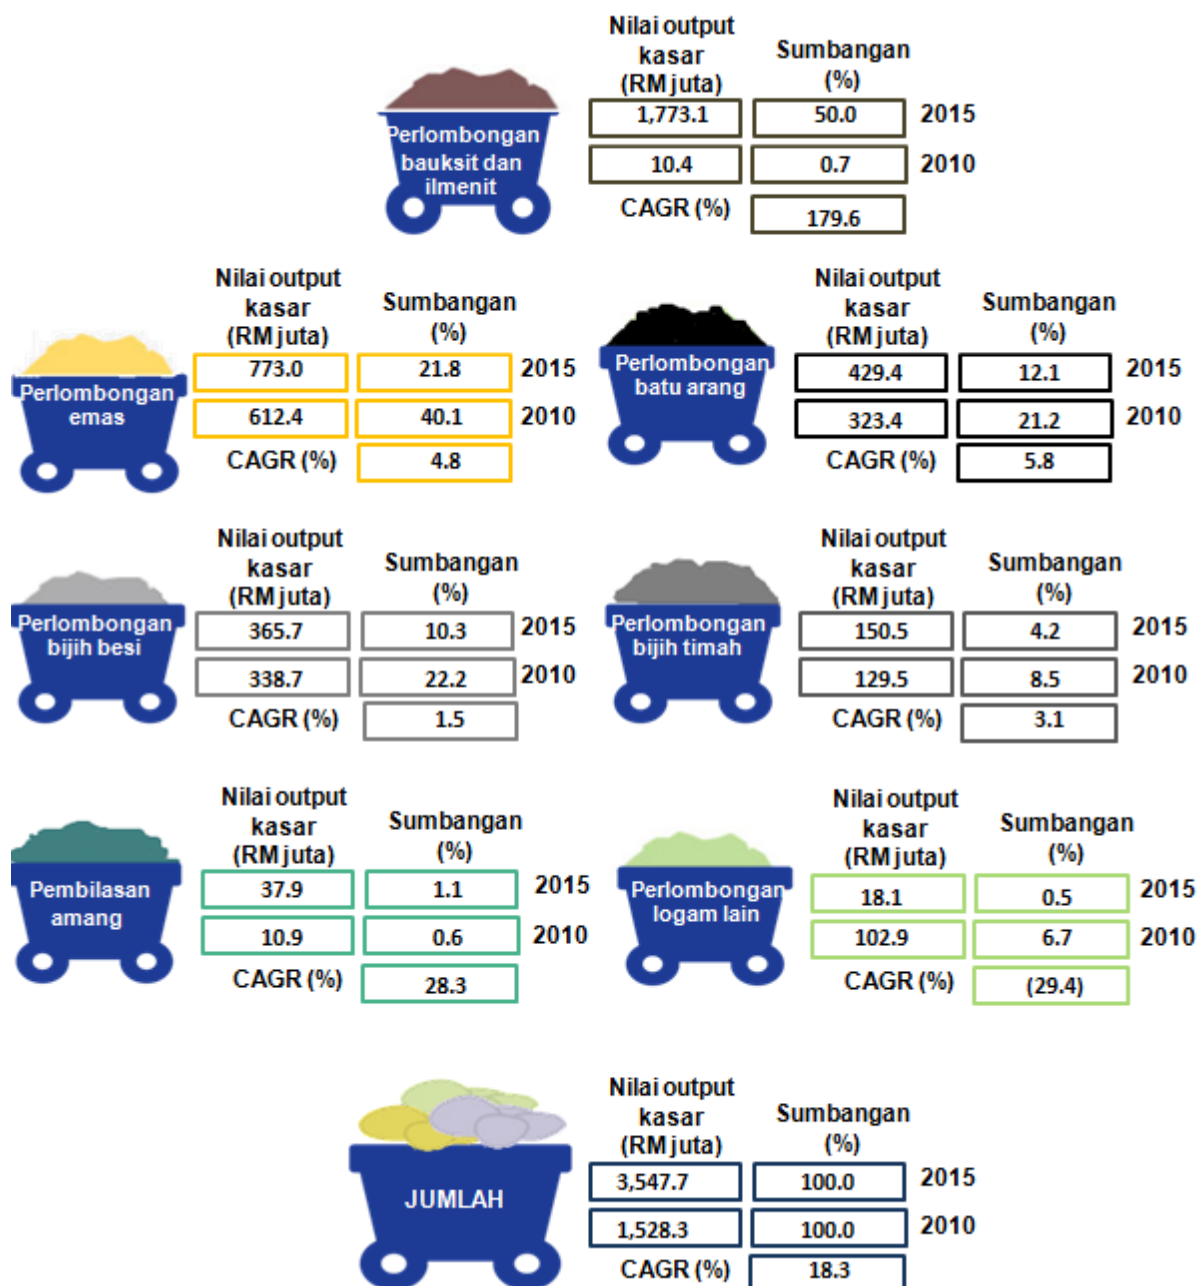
Perlombongan bauksit dan ilmenit

| Nilai output kasar (RM juta) | Sumbangan (%) | |
|---|---|---|
| 1,773.1 | 50.0 | 2015 |
| 10.4 | 0.7 | 2010 |
| CAGR (%) | 179.6 | |

Perlombongan emas

| Nilai output kasar (RM juta) | Sumbangan (%) | |
|---|---|---|
| 773.0 | 21.8 | 2015 |
| 612.4 | 40.1 | 2010 |
| CAGR (%) | 4.8 | |

Perlombongan batu arang

| Nilai output kasar (RM juta) | Sumbangan (%) | |
|---|---|---|
| 429.4 | 12.1 | 2015 |
| 323.4 | 21.2 | 2010 |
| CAGR (%) | 5.8 | |

Perlombongan bijih besi

| Nilai output kasar (RM juta) | Sumbangan (%) | |
|---|---|---|
| 365.7 | 10.3 | 2015 |
| 338.7 | 22.2 | 2010 |
| CAGR (%) | 1.5 | |

Perlombongan bijih timah

| Nilai output kasar (RM juta) | Sumbangan (%) | |
|---|---|---|
| 150.5 | 4.2 | 2015 |
| 129.5 | 8.5 | 2010 |
| CAGR (%) | 3.1 | |

Pembilasan amang

| Nilai output kasar (RM juta) | Sumbangan (%) | |
|---|---|---|
| 37.9 | 1.1 | 2015 |
| 10.9 | 0.6 | 2010 |
| CAGR (%) | 28.3 | |

Perlombongan logam lain

| Nilai output kasar (RM juta) | Sumbangan (%) | |
|---|---|---|
| 18.1 | 0.5 | 2015 |
| 102.9 | 6.7 | 2010 |
| CAGR (%) | (29.4) | |

JUMLAH

| Nilai output kasar (RM juta) | Sumbangan (%) | |
|---|---|---|
| 3,547.7 | 100.0 | 2015 |
| 1,528.3 | 100.0 | 2010 |
| CAGR (%) | 18.3 | |